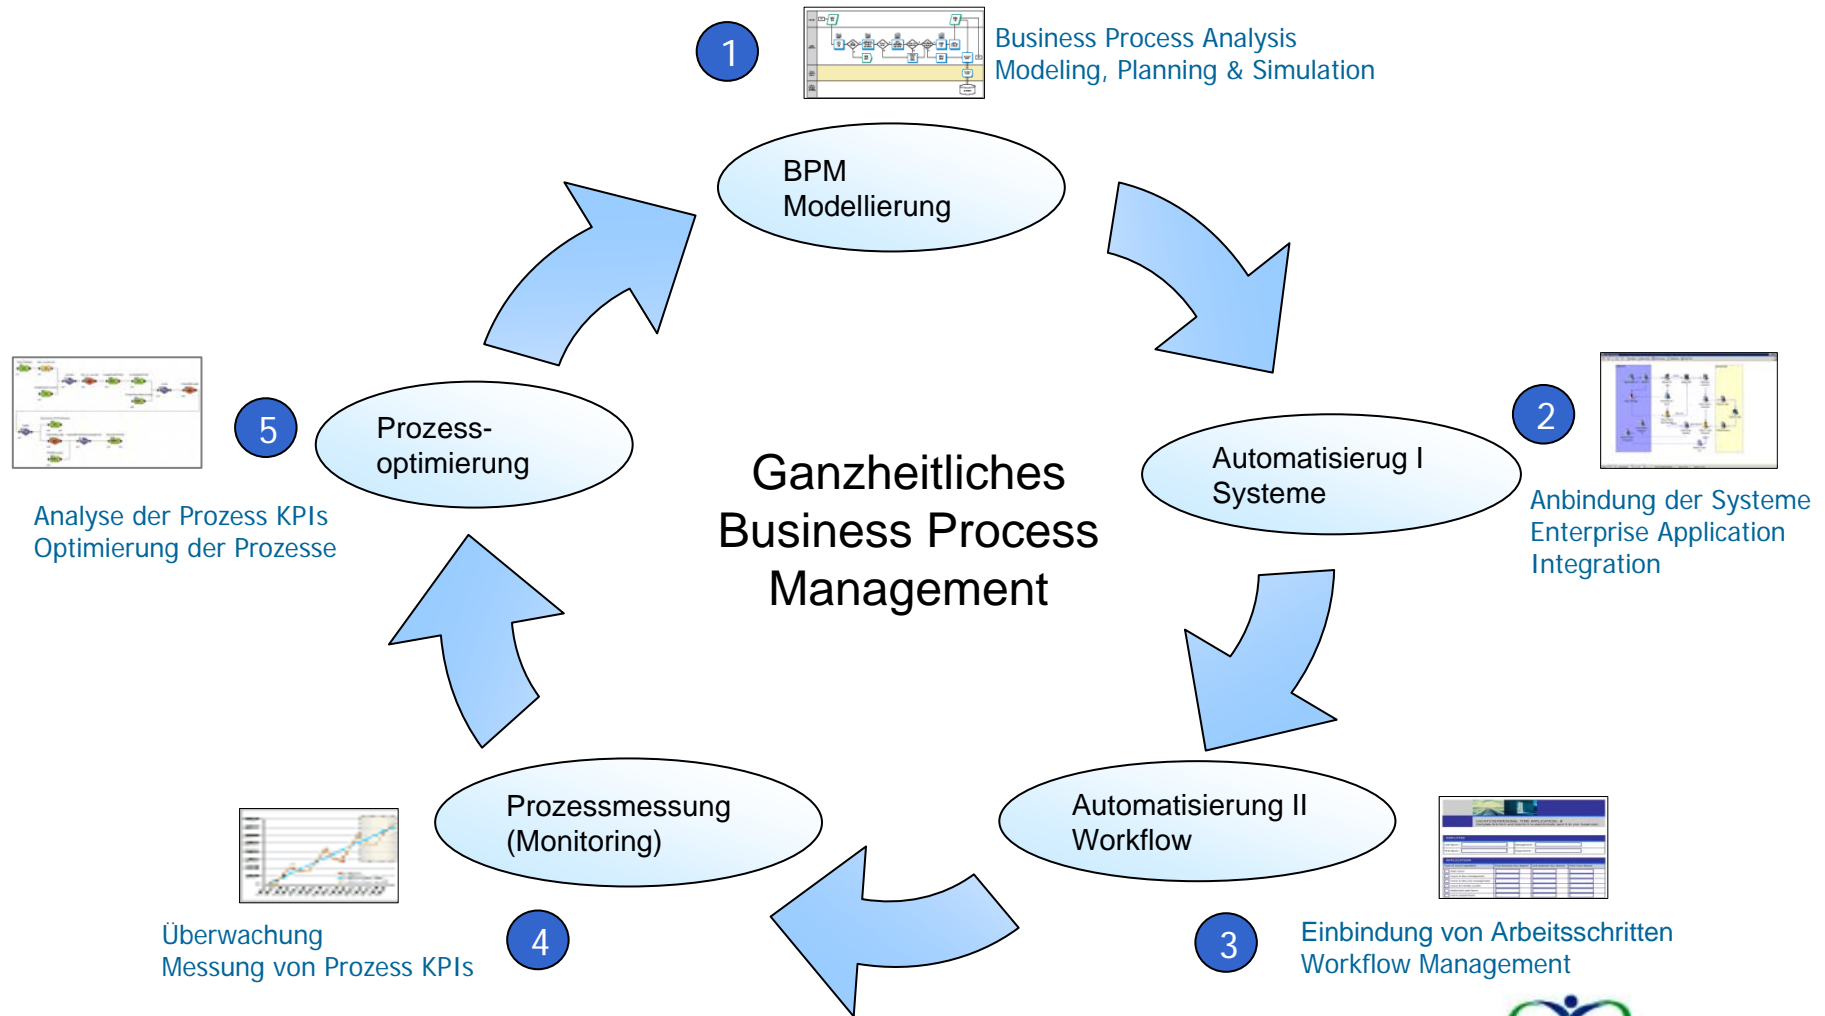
1

Business Process Analysis
Modeling, Planning & Simulation

BPM
Modellierung

Ganzheitliches
Business Process
Management

5

Prozess-
optimierung

Analyse der Prozess KPIs
Optimierung der Prozesse

Automatisierug I
Systeme

2

Anbindung der Systeme
Enterprise Application
Integration

Prozessmessung
(Monitoring)

Automatisierung II
Workflow

Überwachung
Messung von Prozess KPIs

4

3

Einbindung von Arbeitsschritten
Workflow Management